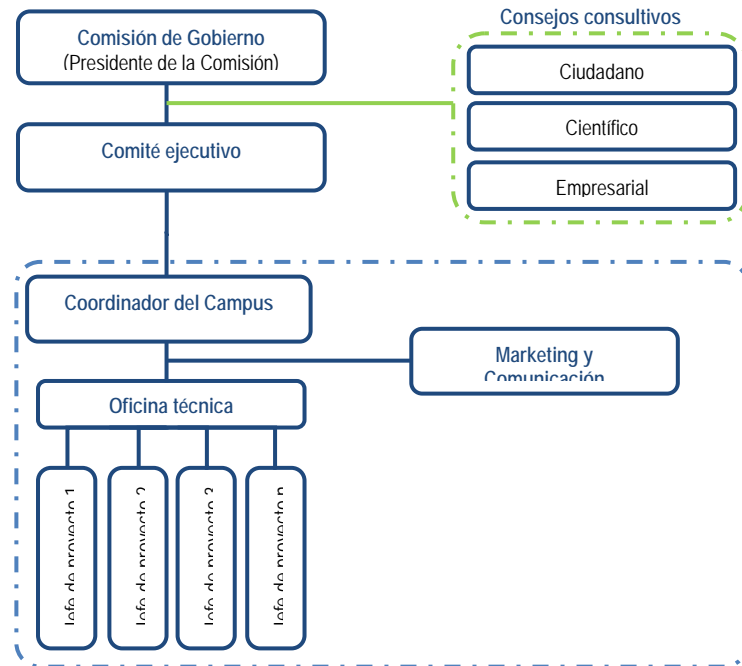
Comisión de Gobierno
(Presidente de la Comisión)

Consejos consultivos

Ciudadano

Científico

Empresarial

Comité ejecutivo

Coordinador del Campus

Marketing y Comunicación

Oficina técnica

Jefe de proyecto 1

Jefe de proyecto 2

Jefe de proyecto 3

Jefe de proyecto n